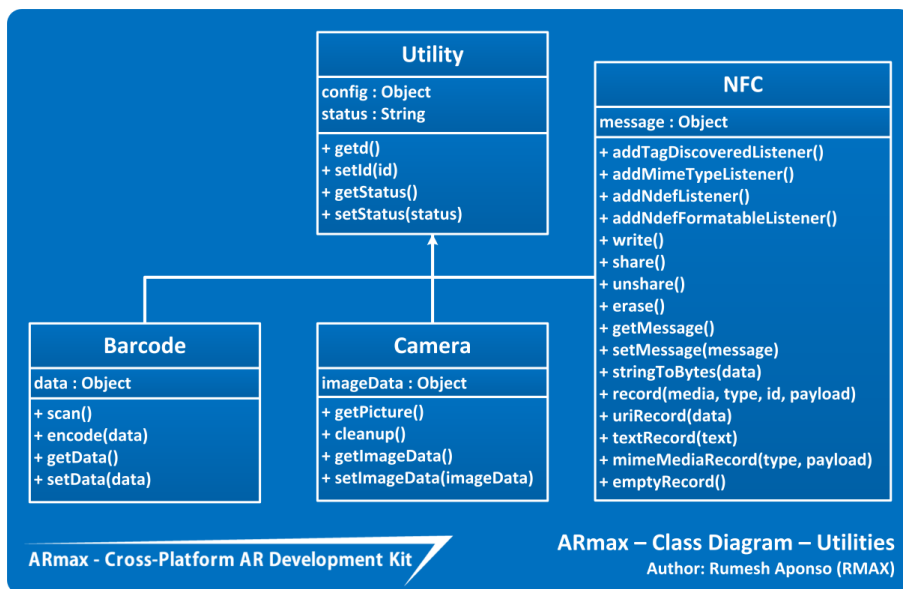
Utility

config : Object
status : String

+ getd()
+ setId(id)
+ getStatus()
+ setStatus(status)

NFC

message : Object

+ addTagDiscoveredListener()
+ addMimeTypeListener()
+ addNdefListener()
+ addNdefFormatableListener()
+ write()
+ share()
+ unshare()
+ erase()
+ getMessage()
+ setMessage(message)
+ stringToBytes(data)
+ record(media, type, id, payload)
+ uriRecord(data)
+ textRecord(text)
+ mimeMediaRecord(type, payload)
+ emptyRecord()

Barcode

data : Object

+ scan()
+ encode(data)
+ getData()
+ setData(data)

Camera

imageData : Object

+ getPicture()
+ cleanup()
+ getImageData()
+ setImageData(imageData)

ARmax - Cross-Platform AR Development Kit

ARmax – Class Diagram – Utilities
Author: Rumesh Aponso (RMAX)